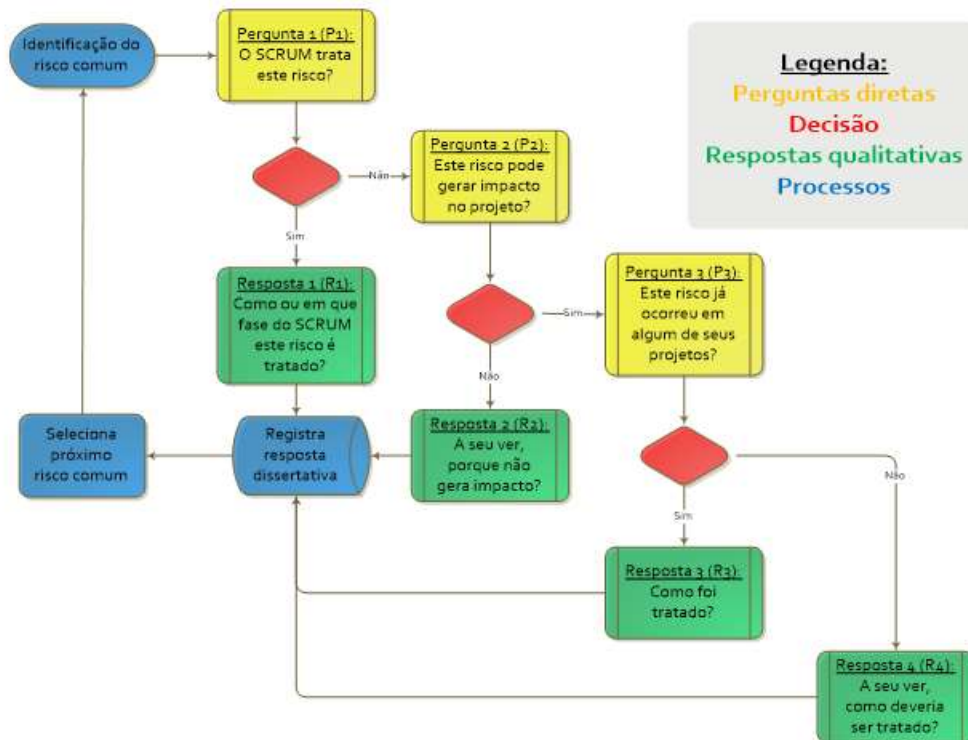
Identificação do risco comum

Pergunta 1 (P1):
O SCRUM trata este risco?

Legenda:
Perguntas diretas
Decisão
Respostas qualitativas
Processos

Não

Pergunta 2 (P2):
Este risco pode gerar impacto no projeto?

Sim

Resposta 1 (R1):
Como ou em que fase do SCRUM este risco é tratado?

Sim

Pergunta 3 (P3):
Este risco já ocorreu em algum de seus projetos?

Não

Seleciona próximo risco comum

Registra resposta dissertativa

Resposta 2 (R2):
A seu ver, porque não gera impacto?

Não

Sim

Resposta 3 (R3):
Como foi tratado?

Resposta 4 (R4):
A seu ver, como deveria ser tratado?